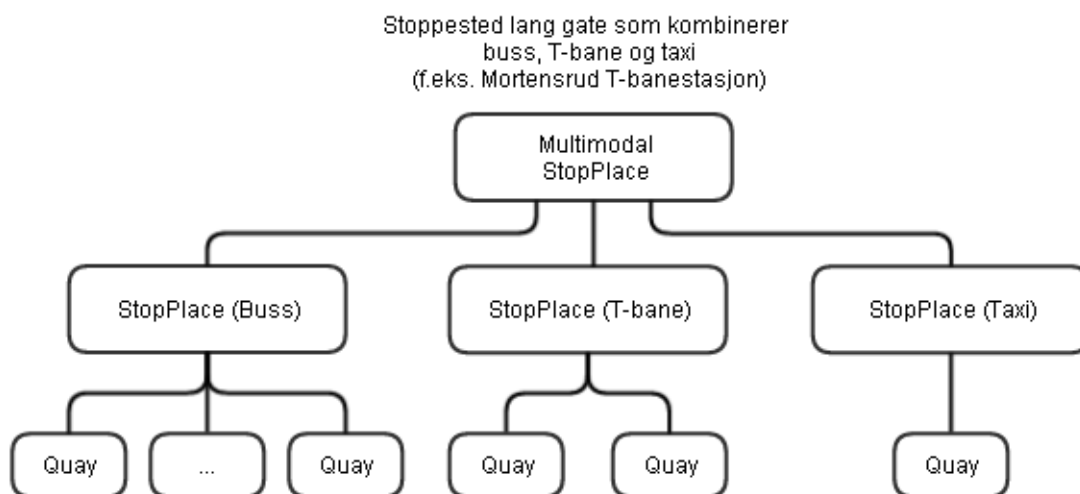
Stoppested lang gate som kombinerer buss, T-bane og taxi (f.eks. Mortensrud T-banestasjon)

Multimodal StopPlace

StopPlace (Buss)

StopPlace (T-bane)

StopPlace (Taxi)

Quay

...

Quay

Quay

Quay

Quay